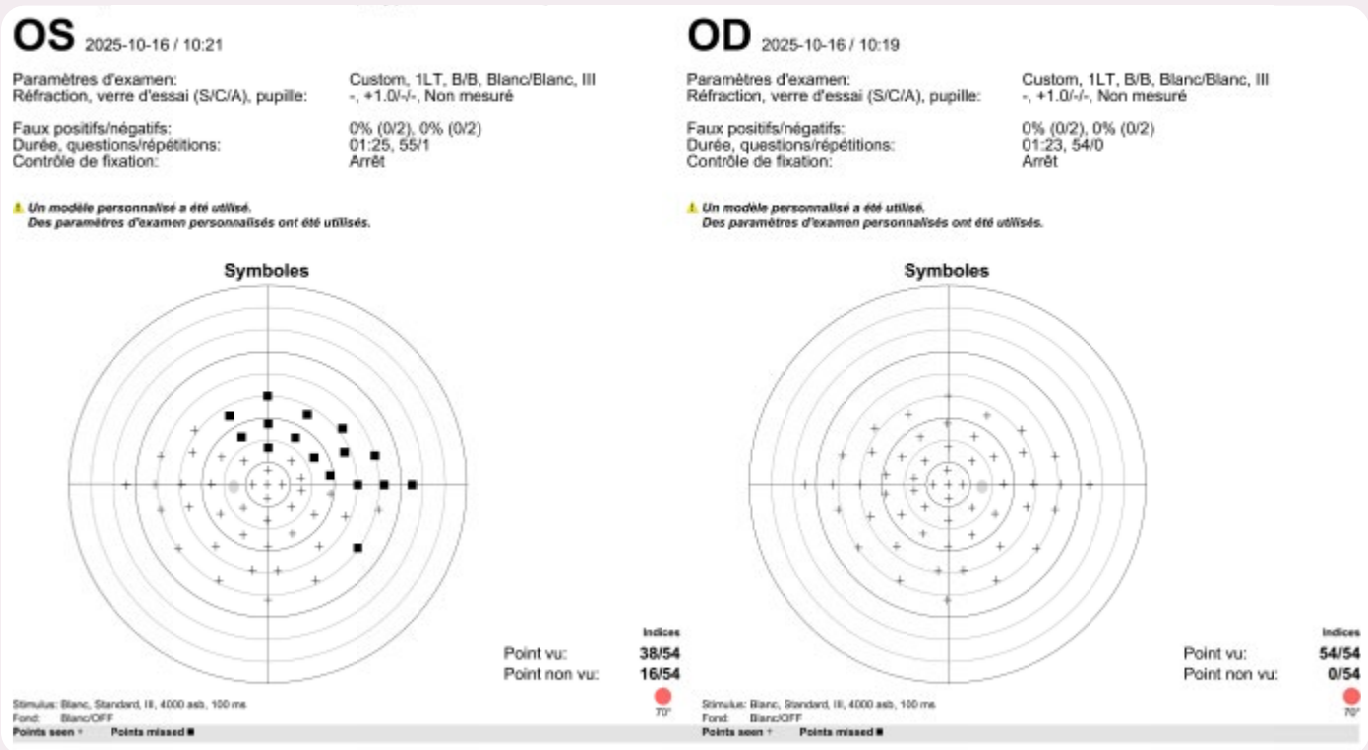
OS 2025-10-16 / 10:21

| | |
|---|---|
| Paramètres d'examen: | Custom, 1LT, B/B, Blanc/Blanc, III |
| Réfraction, verre d'essai (S/C/A), pupille: | -, +1.0/-/-, Non mesuré |
| Faux positifs/négatifs: | 0% (0/2), 0% (0/2) |
| Durée, questions/répétitions: | 01:25, 55/1 |
| Contrôle de fixation: | Arrêt |

⚠ Un modèle personnalisé a été utilisé.
Des paramètres d'examen personnalisés ont été utilisés.

Symboles

Indices
Point vu: 38/54
Point non vu: 16/54

70°

Stimulus: Blanc, Standard, III, 4000 asb, 100 ms
Fond: Blanc/OFF
Points seen + Points missed ■

OD 2025-10-16 / 10:19

| | |
|---|---|
| Paramètres d'examen: | Custom, 1LT, B/B, Blanc/Blanc, III |
| Réfraction, verre d'essai (S/C/A), pupille: | -, +1.0/-/-, Non mesuré |
| Faux positifs/négatifs: | 0% (0/2), 0% (0/2) |
| Durée, questions/répétitions: | 01:23, 54/0 |
| Contrôle de fixation: | Arrêt |

⚠ Un modèle personnalisé a été utilisé.
Des paramètres d'examen personnalisés ont été utilisés.

Symboles

Indices
Point vu: 54/54
Point non vu: 0/54

70°

Stimulus: Blanc, Standard, III, 4000 asb, 100 ms
Fond: Blanc/OFF
Points seen + Points missed ■